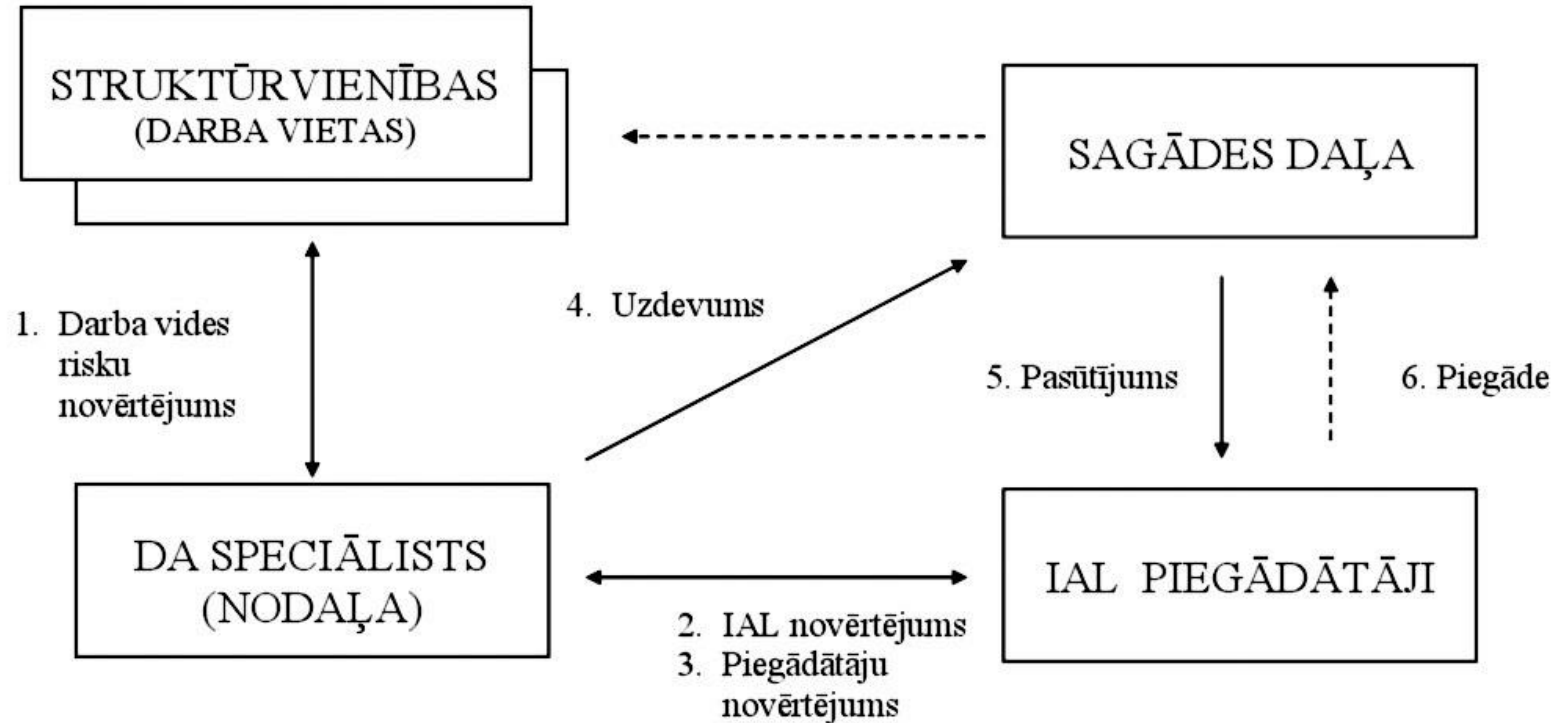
STRUKTŪRVIENĪBAS
(DARBA VIETAS)

SAGĀDES DAĻA

1. Darba vides risku novērtējums

4. Uzdevums

5. Pasūtījums

6. Piegāde

DA SPECIĀLISTS
(NODAĻA)

IAL PIEGĀDĀTĀJI

2. IAL novērtējums
3. Piegādātāju novērtējums